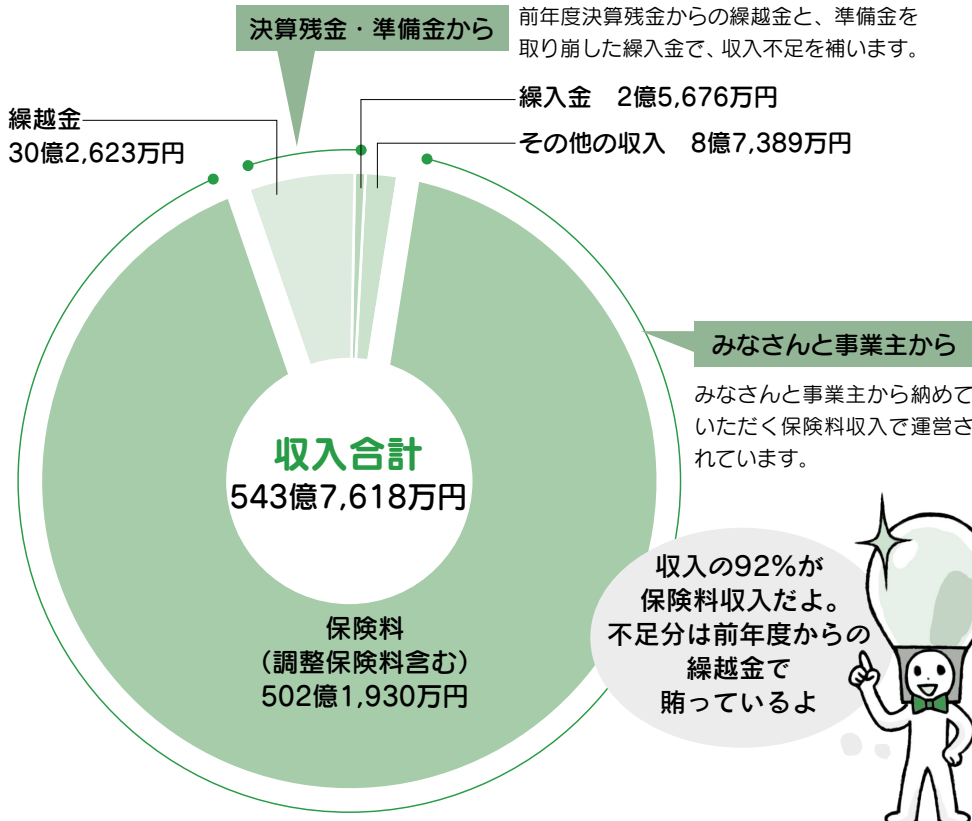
決算残金・準備金から

前年度決算残金からの繰越金と、準備金を取り崩した繰入金で、収入不足を補います。

繰越金
30億2,623万円

繰入金　2億5,676万円

その他の収入　8億7,389万円

みなさんと事業主から

みなさんと事業主から納めていただく保険料収入で運営されています。

収入合計
543億7,618万円

保険料
（調整保険料含む）
502億1,930万円

収入の92%が
保険料収入だよ。
不足分は前年度からの
繰越金で
賄っているよ